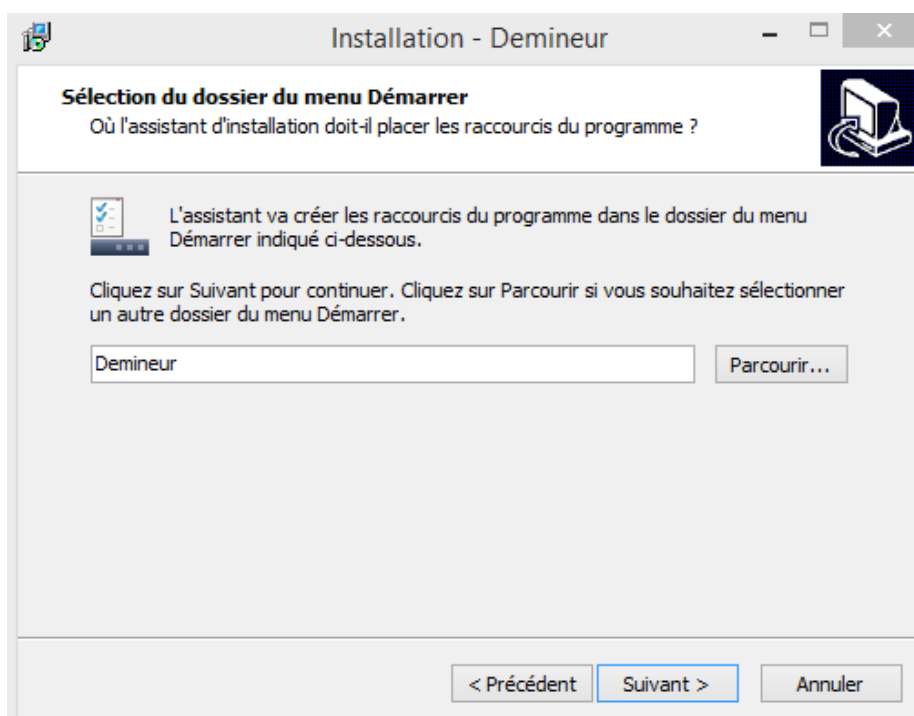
Installation - Demineur

Sélection du dossier du menu Démarrer
Où l'assistant d'installation doit-il placer les raccourcis du programme ?

L'assistant va créer les raccourcis du programme dans le dossier du menu Démarrer indiqué ci-dessous.

Cliquez sur Suivant pour continuer. Cliquez sur Parcourir si vous souhaitez sélectionner un autre dossier du menu Démarrer.

Demineur

Parcourir...

< Précédent

Suivant >

Annuler